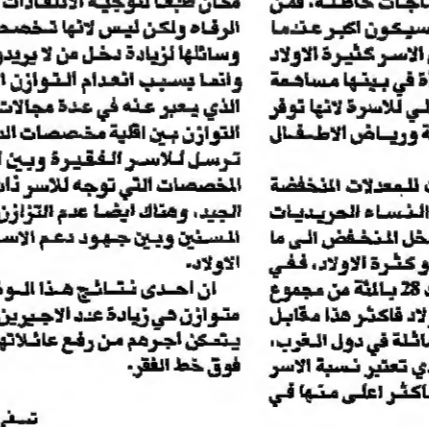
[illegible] حاجات خاصة، فمن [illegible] سيكون اكبر عندما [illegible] الاسر كثيرة الاولاد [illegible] في بيتها مساهمة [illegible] لي للاسرة لانها توفر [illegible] ورياض الاطفال

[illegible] للمعدلات المنخفضة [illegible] النساء الحريديات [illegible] دخل المنخفض الى ما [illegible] و كثرة الاولاد، ففي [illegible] 28 بالمئة من مجموع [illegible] لاد فاكثر هذا مقابل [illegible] بالمئة في دول الغرب، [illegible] في تعتبر نسبة الاسر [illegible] فاكثر اعلى منها في

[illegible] محال طبعا لتوجيه الانتقادات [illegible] الرفاه ولكن ليس لانها تخصص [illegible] وسائلها لزيادة دخل من لا يريد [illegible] وانما بسبب انعدام التوازن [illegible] الذي يعبر عنه في عدة مجالات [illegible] التوازن بين اقلية مخصصات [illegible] ترسل للاسر الفقيرة وبين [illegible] المخصصات التي توجه للاسر ذا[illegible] الجيد، وهناك ايضا عدم التوازن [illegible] المسنين وبين جهود دعم الاسر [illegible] الاولاد.

ان احدى نتائج هذا الو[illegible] متوازن هي زيادة عدد الاجيرين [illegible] يتمكن اجرهم من رفع عائلاته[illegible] فوق خط الفقر.

تـ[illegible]